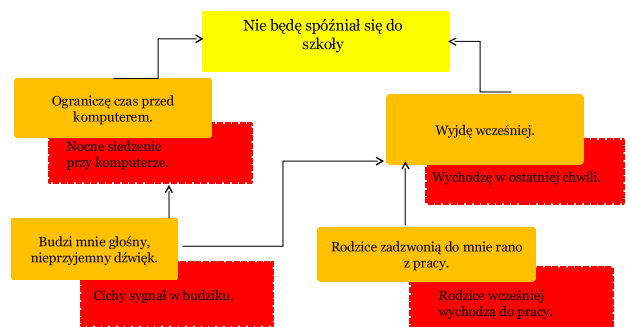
Nie będę spóźniał się do szkoły

Ograniczę czas przed komputerem.

Nocne siedzenie przy komputerze.

Wyjdę wcześniej.

Wychodzę w ostatniej chwili.

Budzi mnie głośny, nieprzyjemny dźwięk.

Cichy sygnał w budziku.

Rodzice zadzwonią do mnie rano z pracy.

Rodzice wcześniej wychodzą do pracy.